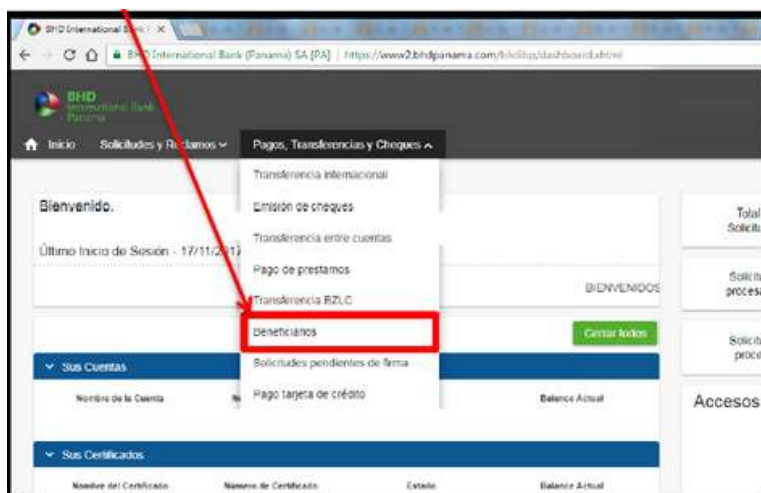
BHD International Bank ×

BHD International Bank (Panamá) SA [PA] | https://www2.bhdpanama.com/bhdibp/dashboard.xhtml

BHD International Bank Panamá

Inicio Solicitudes y Reclamos Pagos, Transferencias y Cheques

Transferencia internacional
Emisión de cheques
Transferencia entre cuentas
Pago de prestamos
Transferencia BZLC
Beneficiarios
Solicitudes pendientes de firma
Pago tarjeta de crédito

Bienvenido.

Último Inicio de Sesión - 17/11/2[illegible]

BIENVENIDOS

Cerrar todos

Sus Cuentas

Nombre de la Cuenta

Balance Actual

Sus Certificados

Nombre del Certificado Numero de Certificado Estado Balance Actual

Total Solicit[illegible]

Solicit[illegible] procesa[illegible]

Solicit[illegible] proce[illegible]

Accesos